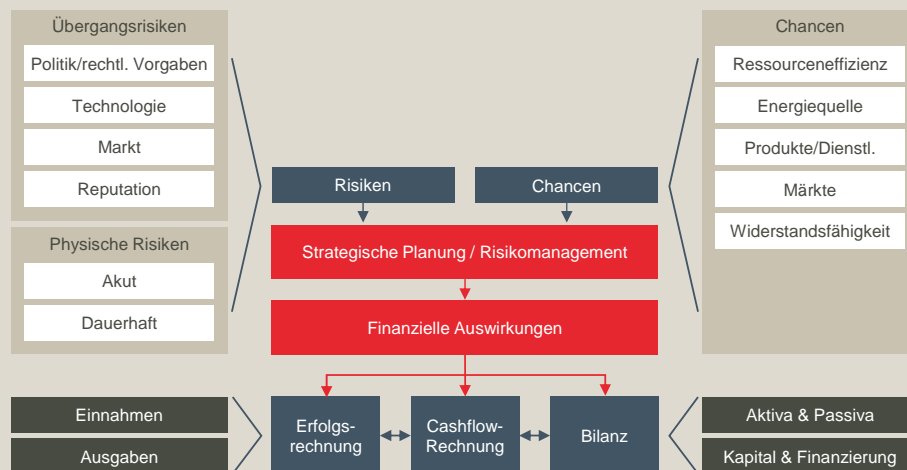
Übergangsrisiken

Politik/rechtl. Vorgaben

Technologie

Markt

Reputation

Physische Risiken

Akut

Dauerhaft

Chancen

Ressourceneffizienz

Energiequelle

Produkte/Dienstl.

Märkte

Widerstandsfähigkeit

Risiken

Chancen

Strategische Planung / Risikomanagement

Finanzielle Auswirkungen

Einnahmen

Ausgaben

Erfolgsrechnung

Cashflow-Rechnung

Bilanz

Aktiva & Passiva

Kapital & Finanzierung